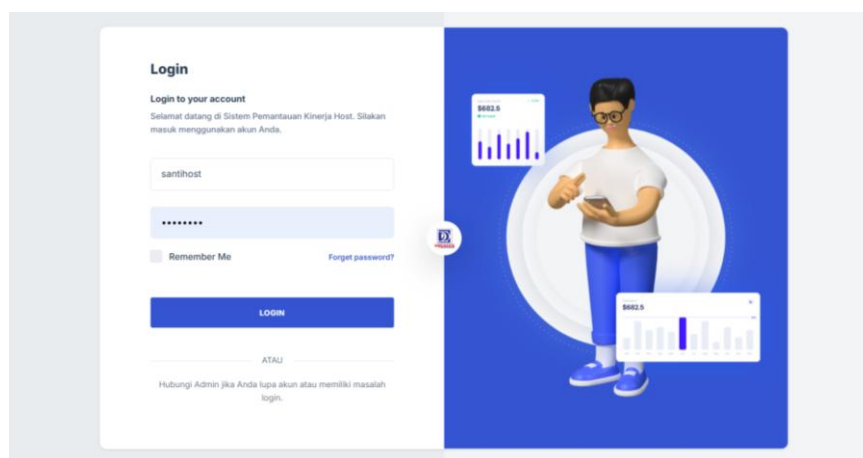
Login

Login to your account

Selamat datang di Sistem Pemantauan Kinerja Host. Silakan masuk menggunakan akun Anda.

santihost

••••••••

Remember Me

Forget password?

LOGIN

ATAU

Hubungi Admin jika Anda lupa akun atau memiliki masalah login.

$682.5

$682.5